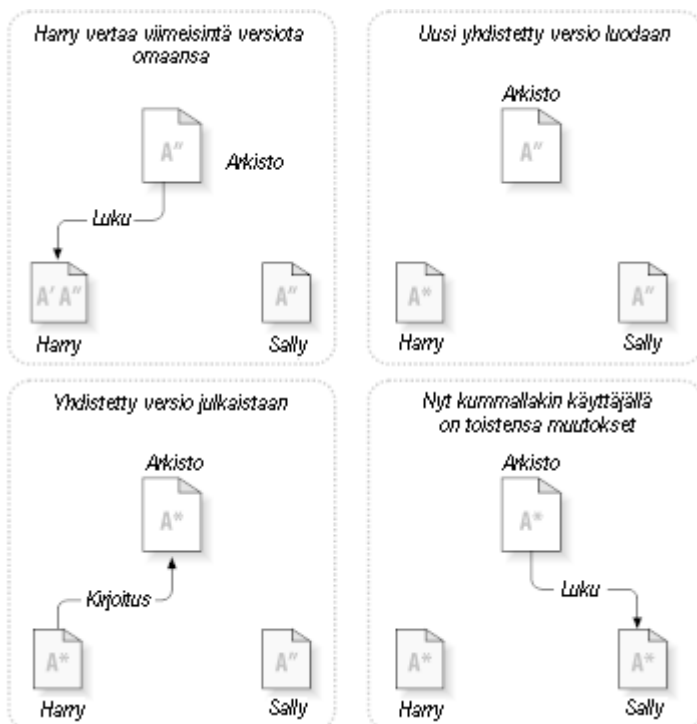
Harry vertaa viimeisintä versiota omaansa

A''

Arkisto

Luku

A' A''

Harry

A''

Sally

Uusi yhdistetty versio luodaan

Arkisto

A''

A*

Harry

A''

Sally

Yhdistetty versio julkaistaan

Arkisto

A*

Kirjoitus

A*

Harry

A''

Sally

Nyt kummallakin käyttäjällä on toistensa muutokset

Arkisto

A*

Luku

A*

Harry

A*

Sally